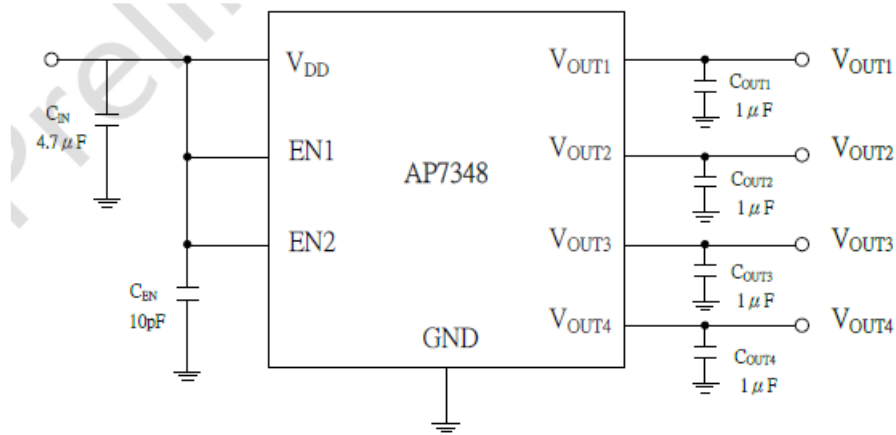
Preli

$C_{IN}$
4.7 $\mu$F

$C_{EN}$
10pF

$V_{DD}$

EN1

EN2

AP7348

GND

$V_{OUT1}$

$V_{OUT2}$

$V_{OUT3}$

$V_{OUT4}$

$C_{OUT1}$
1 $\mu$F

$C_{OUT2}$
1 $\mu$F

$C_{OUT3}$
1 $\mu$F

$C_{OUT4}$
1 $\mu$F

$V_{OUT1}$

$V_{OUT2}$

$V_{OUT3}$

$V_{OUT4}$